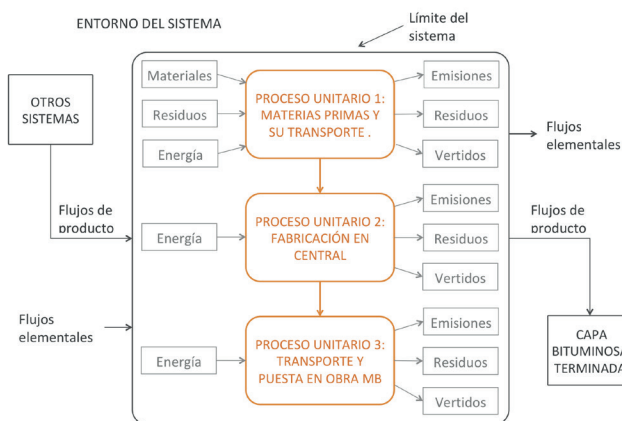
ENTORNO DEL SISTEMA

Límite del sistema

OTROS SISTEMAS

Flujos de producto

Flujos elementales

Materiales

Residuos

Energía

PROCESO UNITARIO 1: MATERIAS PRIMAS Y SU TRANSPORTE .

Emisiones

Residuos

Vertidos

Flujos elementales

Energía

PROCESO UNITARIO 2: FABRICACIÓN EN CENTRAL

Emisiones

Residuos

Vertidos

Flujos de producto

Energía

PROCESO UNITARIO 3: TRANSPORTE Y PUESTA EN OBRA MB

Emisiones

Residuos

Vertidos

CAPA BITUMINOSA TERMINADA